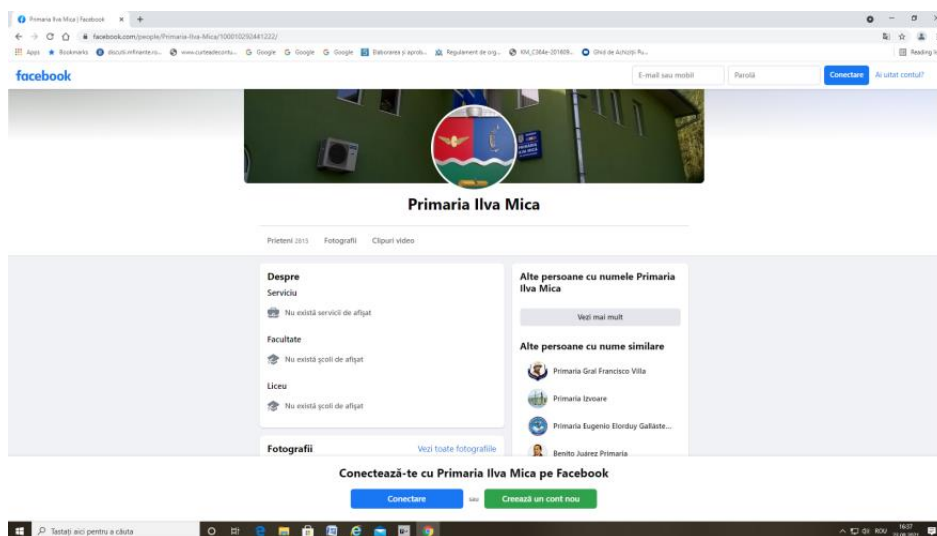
Primaria Ilva Mica | Facebook

facebook.com/people/Primaria-Ilva-Mica/100010292441222/

Apps Bookmarks ducuti.infrante.ro... www.curteadeconturi... Google Google Google Elaborarea și aprob... Regulament de org... RM_C364e-201609... Ghid de Achiziții Pu...

Reading list

facebook

E-mail sau mobil

Parolă

Conectare

Ai uitat contul?

Primaria Ilva Mica

Prieteni 2613 Fotografii Clipuri video

Despre

Serviciu

Nu există servicii de afișat

Facultate

Nu există școli de afișat

Liceu

Nu există școli de afișat

Fotografii

Vezi toate fotografiile

Alte persoane cu numele Primaria Ilva Mica

Vezi mai mult

Alte persoane cu nume similare

Primaria Gral Francisco Villa

Primaria Izvoare

Primaria Eugenio Elorduy Galläste...

Benito Juárez Primaria

Conectează-te cu Primaria Ilva Mica pe Facebook

Conectare

sau

Creează un cont nou

Tastați aici pentru a căuta

ROU 16:37